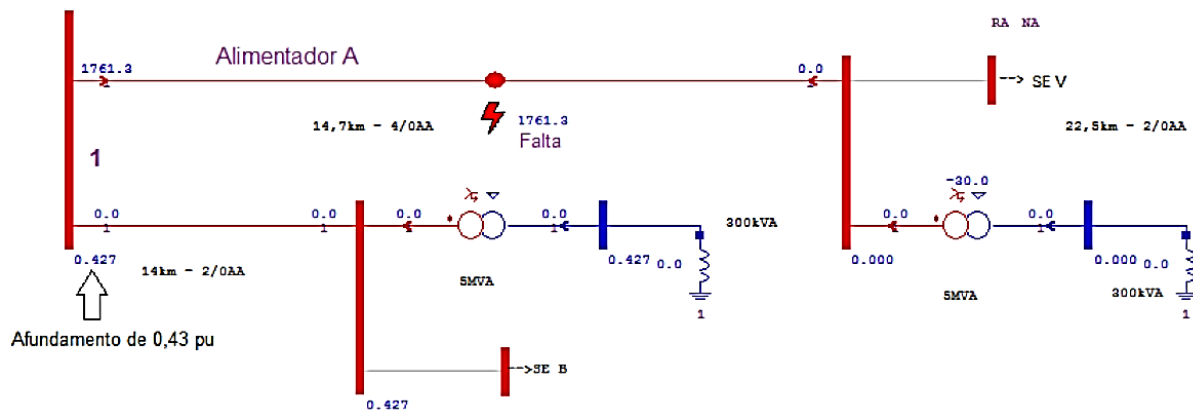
RA NA

1761.3

Alimentador A

0.0

--> SE V

14,7km - 4/0AA

1761.3

Falta

22,5km - 2/0AA

1

0.0
1

0.0
1

0.0

0.0
1

300kVA

-30.0

0.0

0.0
1

0.427

14km - 2/0AA

0.427

0.0

5MVA

1

0.000

0.000

0.0

5MVA

300kVA

1

Afundamento de 0,43 pu

-->SE B

0.427